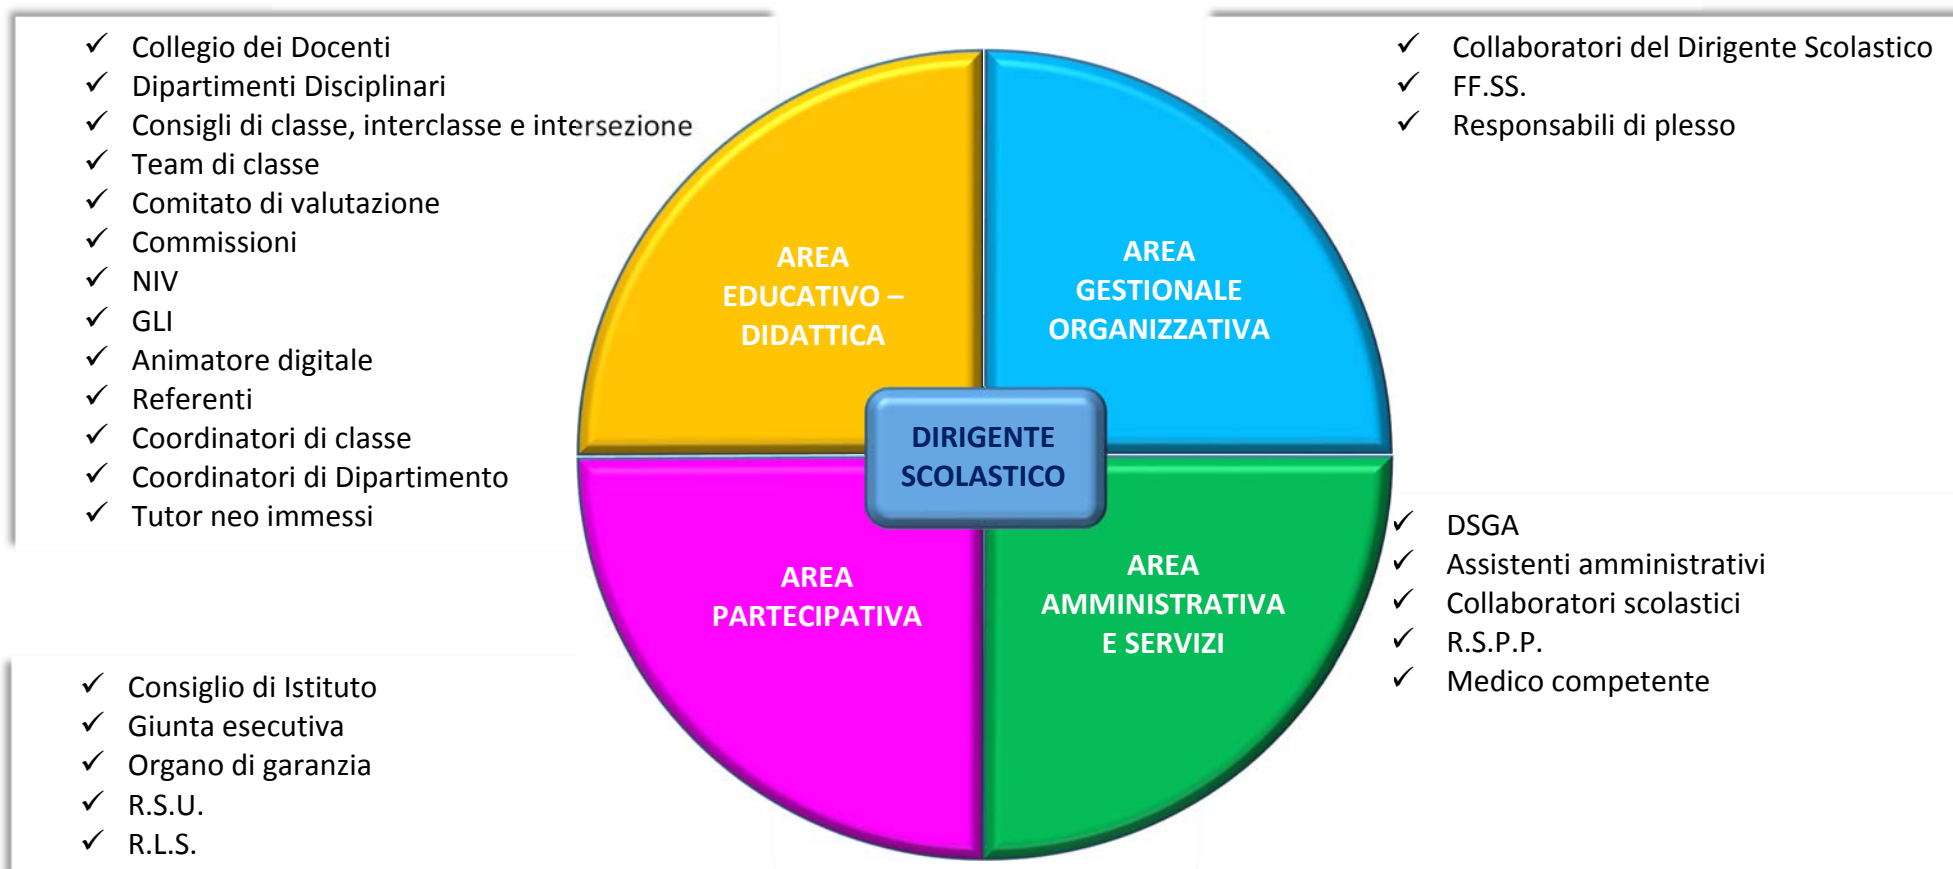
✓ Collegio dei Docenti
✓ Dipartimenti Disciplinari
✓ Consigli di classe, interclasse e intersezione
✓ Team di classe
✓ Comitato di valutazione
✓ Commissioni
✓ NIV
✓ GLI
✓ Animatore digitale
✓ Referenti
✓ Coordinatori di classe
✓ Coordinatori di Dipartimento
✓ Tutor neo immessi

✓ Collaboratori del Dirigente Scolastico
✓ FF.SS.
✓ Responsabili di plesso

AREA EDUCATIVO – DIDATTICA

AREA GESTIONALE ORGANIZZATIVA

DIRIGENTE SCOLASTICO

AREA PARTECIPATIVA

AREA AMMINISTRATIVA E SERVIZI

✓ DSGA
✓ Assistenti amministrativi
✓ Collaboratori scolastici
✓ R.S.P.P.
✓ Medico competente

✓ Consiglio di Istituto
✓ Giunta esecutiva
✓ Organo di garanzia
✓ R.S.U.
✓ R.L.S.